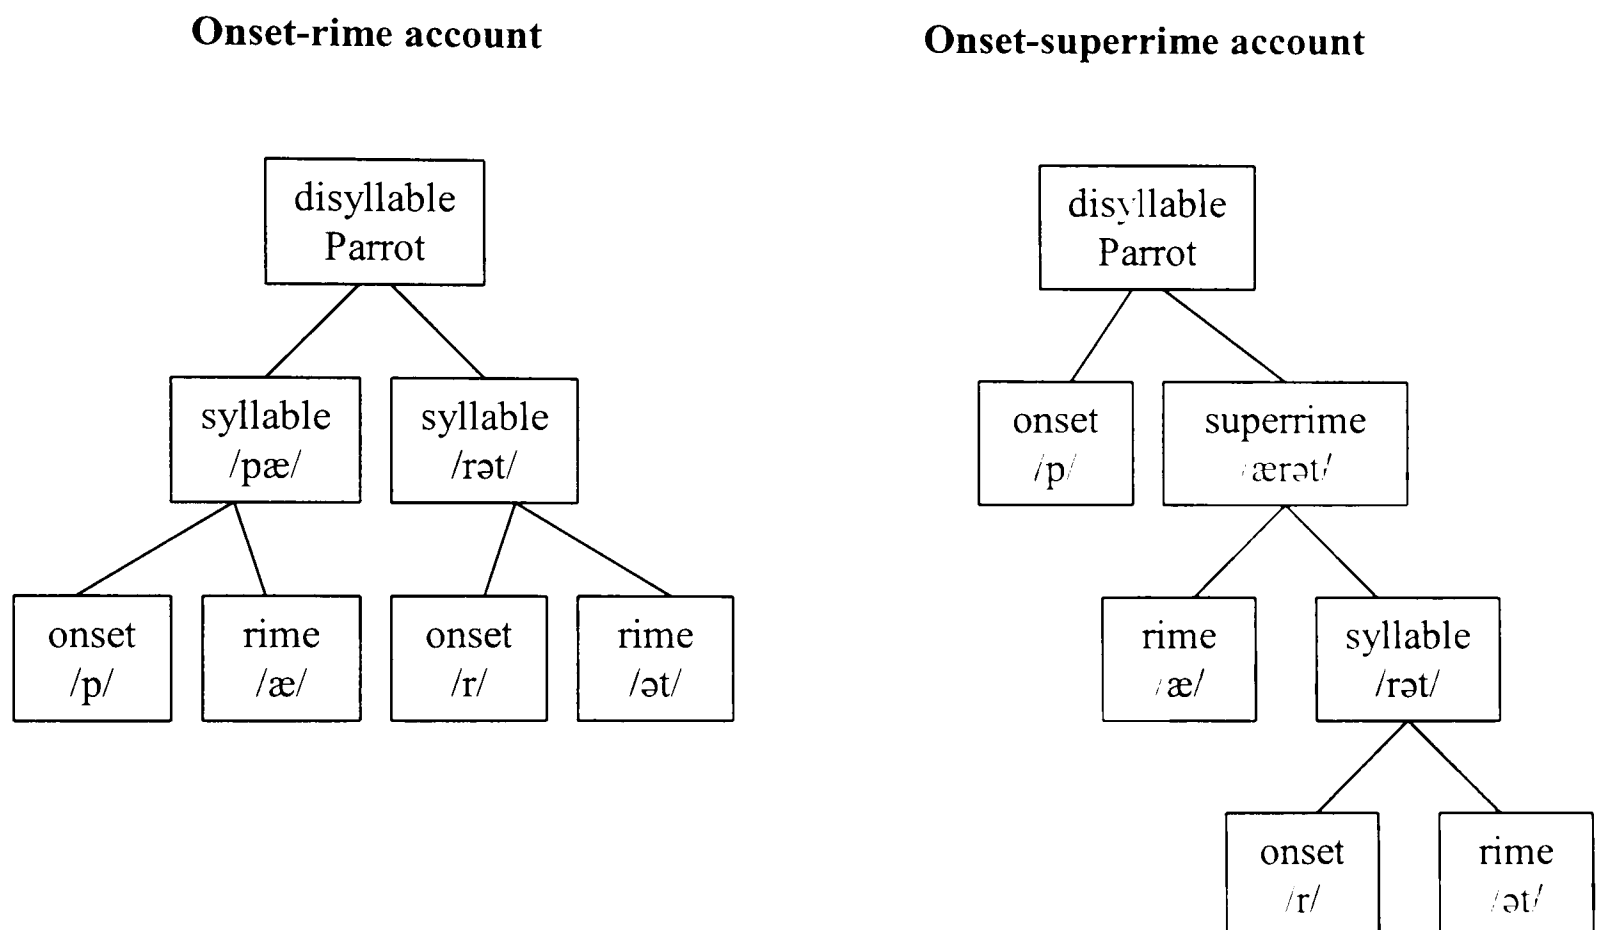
Onset-rime account

disyllable
Parrot

syllable
/pæ/

syllable
/rət/

onset
/p/

rime
/æ/

onset
/r/

rime
/ət/

Onset-superrime account

disyllable
Parrot

onset
/p/

superrime
/ærət/

rime
/æ/

syllable
/rət/

onset
/r/

rime
/ət/